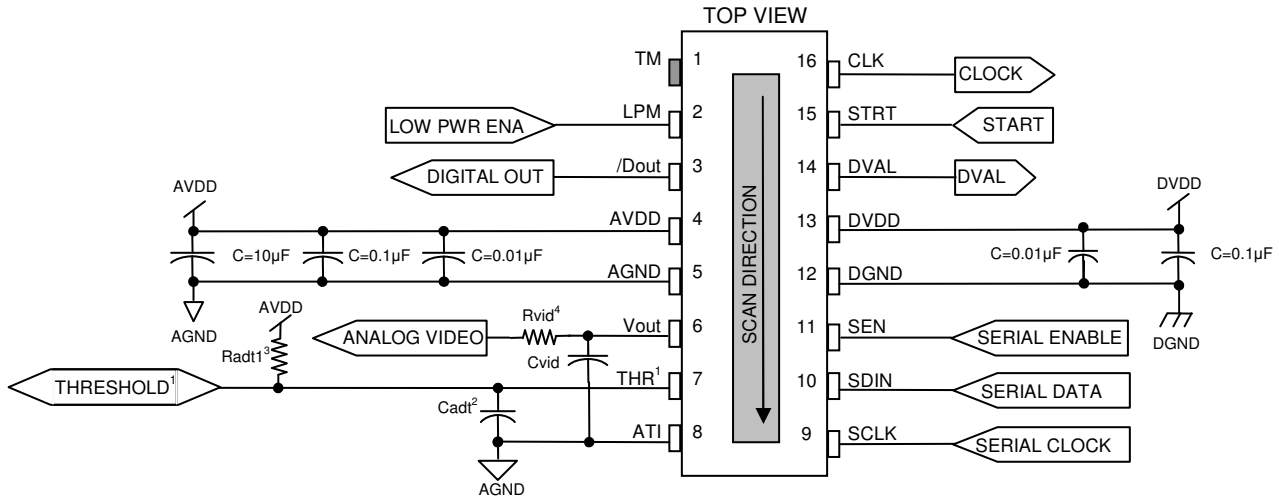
TOP VIEW

TM 1
LOW PWR ENA LPM 2
DIGITAL OUT /Dout 3
AVDD
AVDD 4
C=10µF C=0.1µF C=0.01µF
AGND 5
AGND
AVDD
Radt1$^3$
ANALOG VIDEO Rvid$^4$ Vout 6
Cvid
THRESHOLD$^1$ THR$^1$ 7
Cadt$^2$
ATI 8
AGND

SCAN DIRECTION

16 CLK CLOCK
15 STRT START
14 DVAL DVAL
DVDD
13 DVDD
C=0.01µF C=0.1µF
12 DGND
11 SEN SERIAL ENABLE
DGND
10 SDIN SERIAL DATA
9 SCLK SERIAL CLOCK